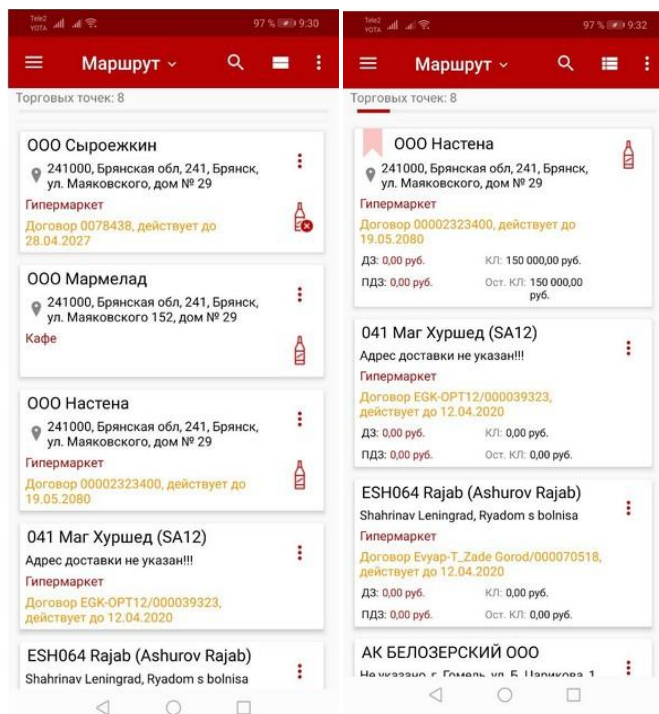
Tele2 YOTA 97 % 9:30

Маршрут

Торговых точек: 8

ООО Сыроежкин
241000, Брянская обл, 241, Брянск, ул. Маяковского, дом № 29
Гипермаркет
Договор 0078438, действует до 28.04.2027

ООО Мармелад
241000, Брянская обл, 241, Брянск, ул. Маяковского 152, дом № 29
Кафе

ООО Настена
241000, Брянская обл, 241, Брянск, ул. Маяковского, дом № 29
Гипермаркет
Договор 00002323400, действует до 19.05.2080

041 Маг Хуршед (SA12)
Адрес доставки не указан!!!
Гипермаркет
Договор EGK-OPT12/000039323, действует до 12.04.2020

ESH064 Rajab (Ashurov Rajab)
Shahrinav Leningrad, Ryadom s bolnisa

Tele2 YOTA 97 % 9:32

Маршрут

Торговых точек: 8

ООО Настена
241000, Брянская обл, 241, Брянск, ул. Маяковского, дом № 29
Гипермаркет
Договор 00002323400, действует до 19.05.2080
ДЗ: 0,00 руб.
КЛ: 150 000,00 руб.
ПДЗ: 0,00 руб.
Ост. КЛ: 150 000,00 руб.

041 Маг Хуршед (SA12)
Адрес доставки не указан!!!
Гипермаркет
Договор EGK-OPT12/000039323, действует до 12.04.2020
ДЗ: 0,00 руб.
КЛ: 0,00 руб.
ПДЗ: 0,00 руб.
Ост. КЛ: 0,00 руб.

ESH064 Rajab (Ashurov Rajab)
Shahrinav Leningrad, Ryadom s bolnisa
Гипермаркет
Договор Evyap-T_Zade Gorod/000070518, действует до 12.04.2020
ДЗ: 0,00 руб.
КЛ: 0,00 руб.
ПДЗ: 0,00 руб.
Ост. КЛ: 0,00 руб.

АК БЕЛОЗЕРСКИЙ ООО
Не указано, г. Гомель, ул. Б. Царикова, 1 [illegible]